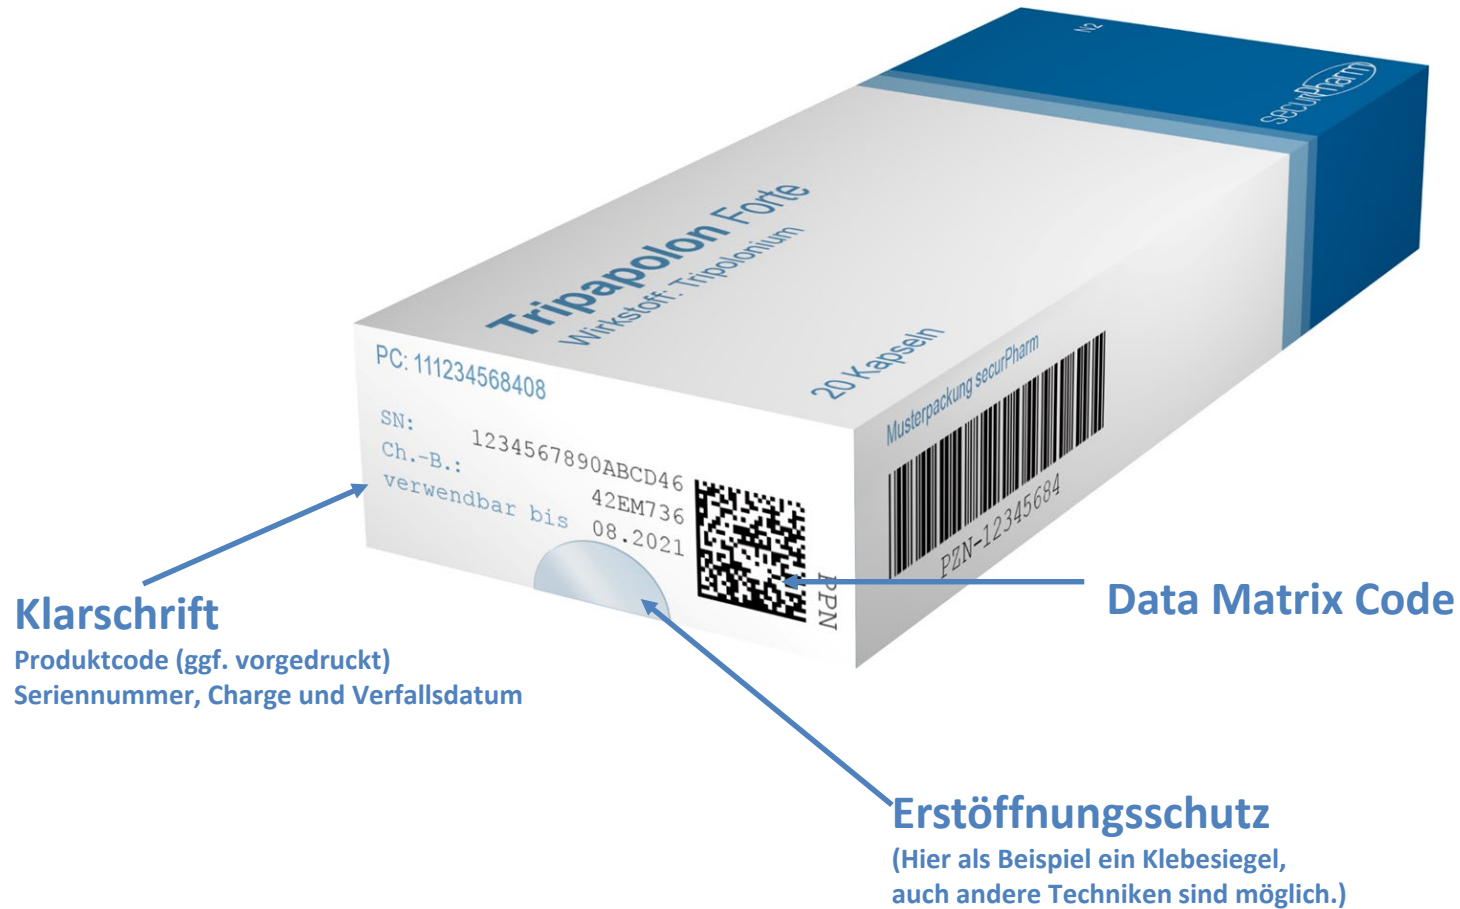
N2

securPharm

Tripapolon Forte
Wirkstoff: Tripolonium

20 Kapseln

Musterpackung securPharm

PZN-12345684

PC: 111234568408

SN: 1234567890ABCD46
Ch.-B.: 42EM736
verwendbar bis 08.2021

PPN

Klarschrift
Produktcode (ggf. vorgedruckt)
Seriennummer, Charge und Verfallsdatum

Data Matrix Code

Erstöffnungsschutz
(Hier als Beispiel ein Klebesiegel, auch andere Techniken sind möglich.)